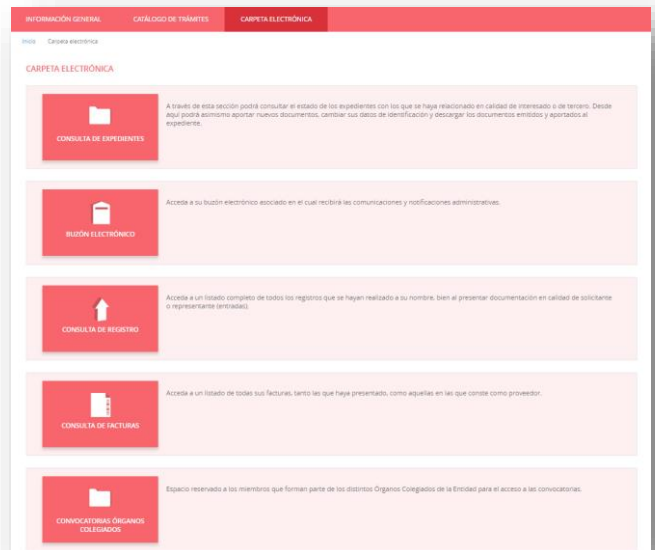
INFORMACIÓN GENERAL CATÁLOGO DE TRÁMITES CARPETA ELECTRÓNICA

Inicio Carpeta electrónica

CARPETA ELECTRÓNICA

CONSULTA DE EXPEDIENTES

A través de esta sección podrá consultar el estado de los expedientes con los que se haya relacionado en calidad de interesado o de tercero. Desde aquí podrá asimismo aportar nuevos documentos, cambiar sus datos de identificación y descargar los documentos emitidos y aportados al expediente.

BUZÓN ELECTRÓNICO

Acceda a su buzón electrónico asociado en el cual recibirá las comunicaciones y notificaciones administrativas.

CONSULTA DE REGISTRO

Acceda a un listado completo de todos los registros que se hayan realizado a su nombre, bien al presentar documentación en calidad de solicitante o representante (entradas).

CONSULTA DE FACTURAS

Acceda a un listado de todas sus facturas, tanto las que haya presentado, como aquellas en las que conste como proveedor.

CONVOCATORIAS ÓRGANOS COLEGIADOS

Espacio reservado a los miembros que forman parte de los distintos Órganos Colegiados de la Entidad para el acceso a las convocatorias.